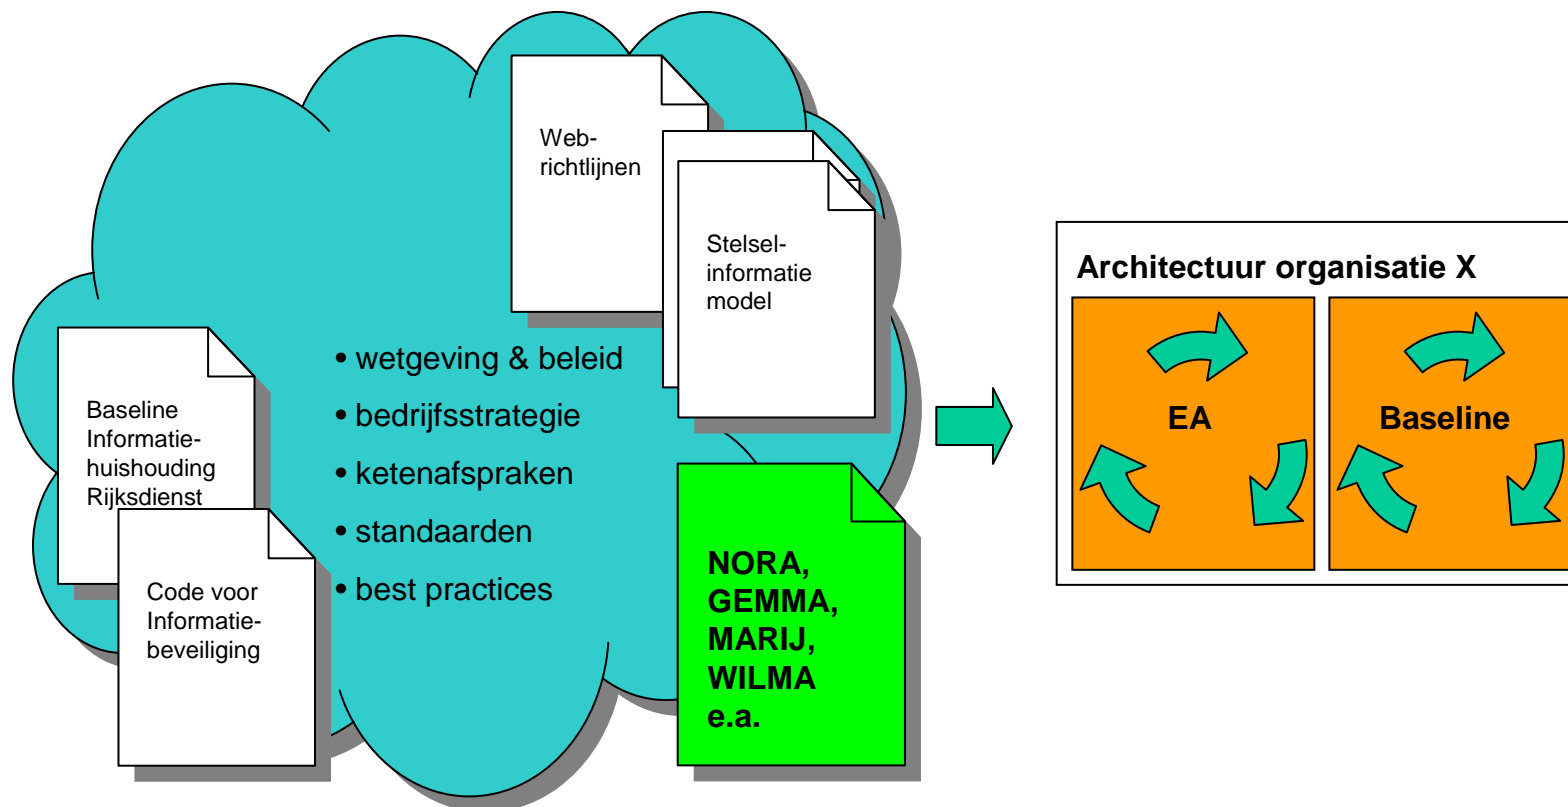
Webrichtlijnen

Stelselinformatie model

Baseline Informatiehuishouding Rijksdienst

Code voor Informatiebeveiliging

• wetgeving & beleid
• bedrijfsstrategie
• ketenafspraken
• standaarden
• best practices

NORA, GEMMA, MARIJ, WILMA e.a.

Architectuur organisatie X

EA

Baseline